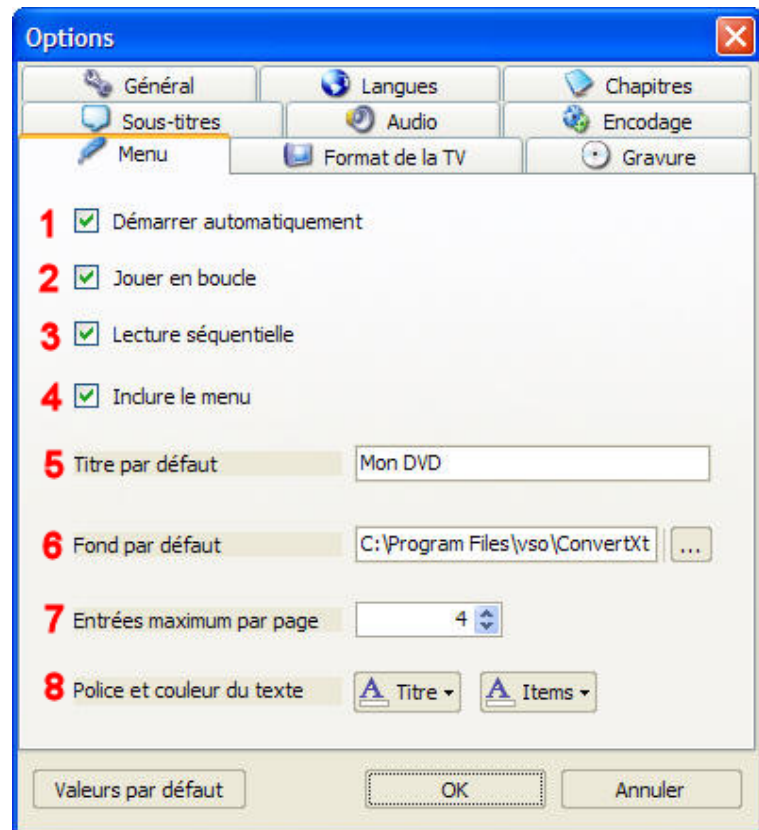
Options

Général
Langues
Chapitres
Sous-titres
Audio
Encodage
Menu
Format de la TV
Gravure

1 Démarrer automatiquement

2 Jouer en boucle

3 Lecture séquentielle

4 Inclure le menu

5 Titre par défaut
Mon DVD

6 Fond par défaut
C:\Program Files\vso\ConvertXt
...

7 Entrées maximum par page
4

8 Police et couleur du texte
A Titre
A Items

Valeurs par défaut
OK
Annuler